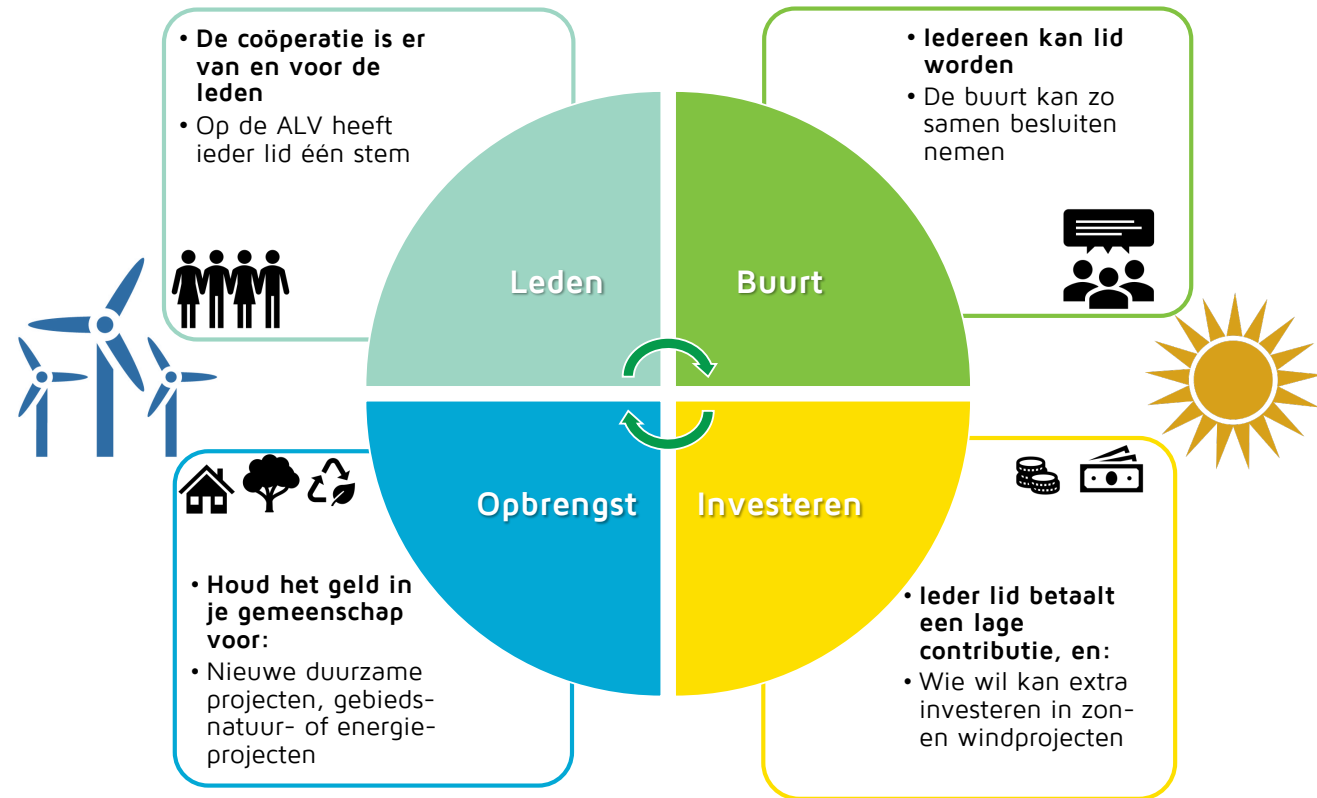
• De coöperatie is er van en voor de leden
• Op de ALV heeft ieder lid één stem

• Iedereen kan lid worden
• De buurt kan zo samen besluiten nemen

Leden

Buurt

Opbrengst

Investeren

• Houd het geld in je gemeenschap voor:
• Nieuwe duurzame projecten, gebieds-natuur- of energie-projecten

• Ieder lid betaalt een lage contributie, en:
• Wie wil kan extra investeren in zon-en windprojecten